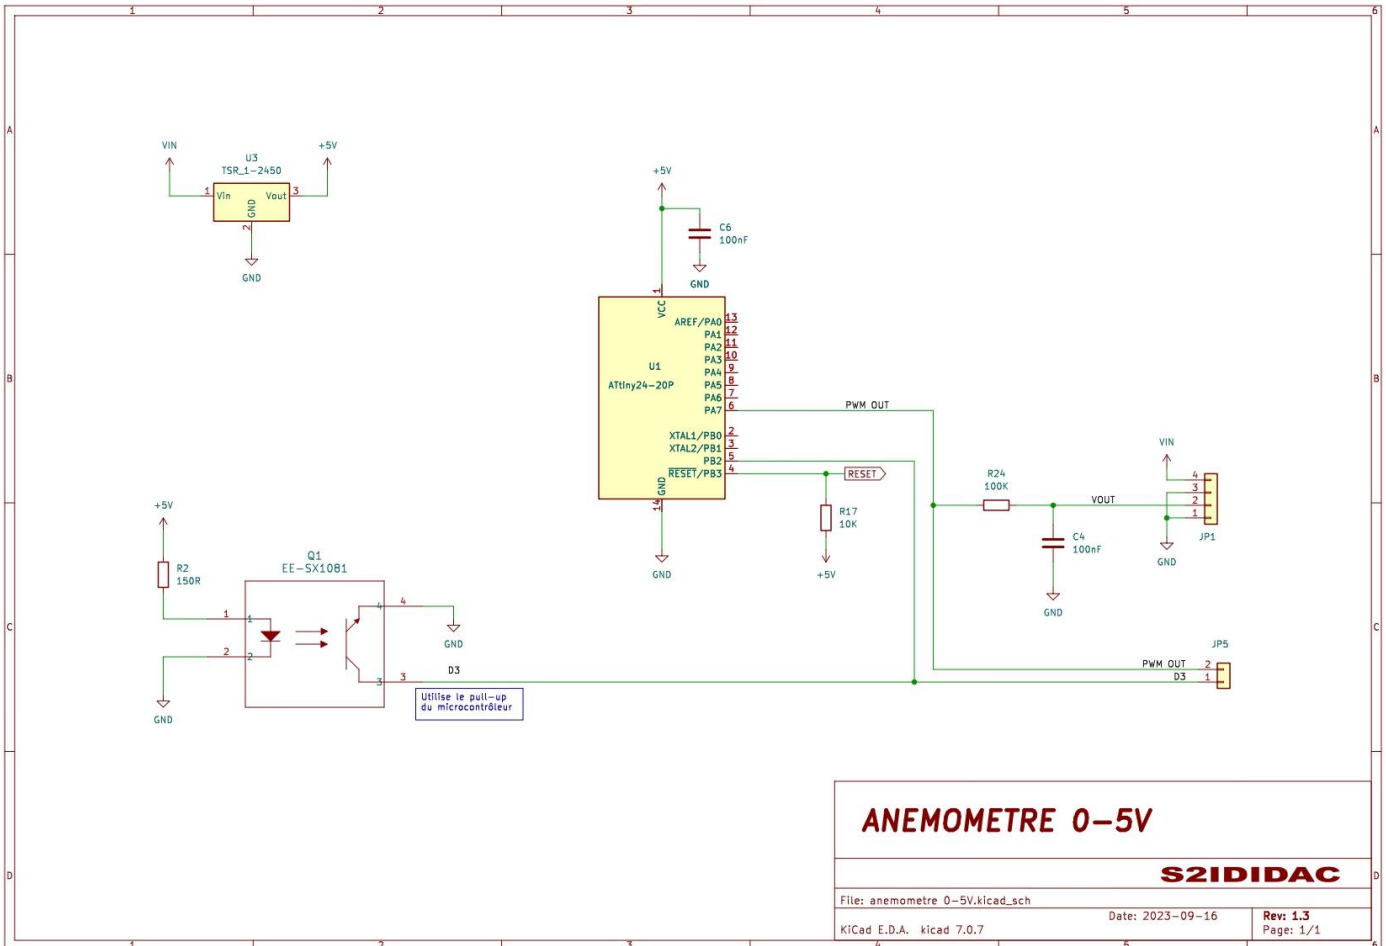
1 2 3 4 5 6

A

B

C

D

VIN
U3
TSR_1-2450
+5V
1 Vin Vout 3
GND
2
GND

+5V
C6
100nF
GND

1
VCC
AREF/PA0 13
PA1 12
PA2 11
PA3 10
PA4 9
PA5 8
PA6 7
PA7 6
U1
ATtiny24-20P
XTAL1/PB0 2
XTAL2/PB1 3
PB2 5
$\overline{RESET}$/PB3 4
GND
14
GND

PWM OUT
RESET
R17
10K
+5V

VIN
R24
100K
VOUT
4
3
2
1
JP1
C4
100nF
GND
GND

+5V
R2
150R
Q1
EE-SX1081
1 1
2 2
4 4
3 3
GND
D3
GND
Utilise le pull-up du microcontrôleur

JP5
PWM OUT 2
D3 1

ANEMOMETRE 0-5V
S2IDIDAC
File: anemometre 0-5V.kicad_sch
Date: 2023-09-16
Rev: 1.3
KiCad E.D.A. kicad 7.0.7
Page: 1/1

1 2 3 4 5 6